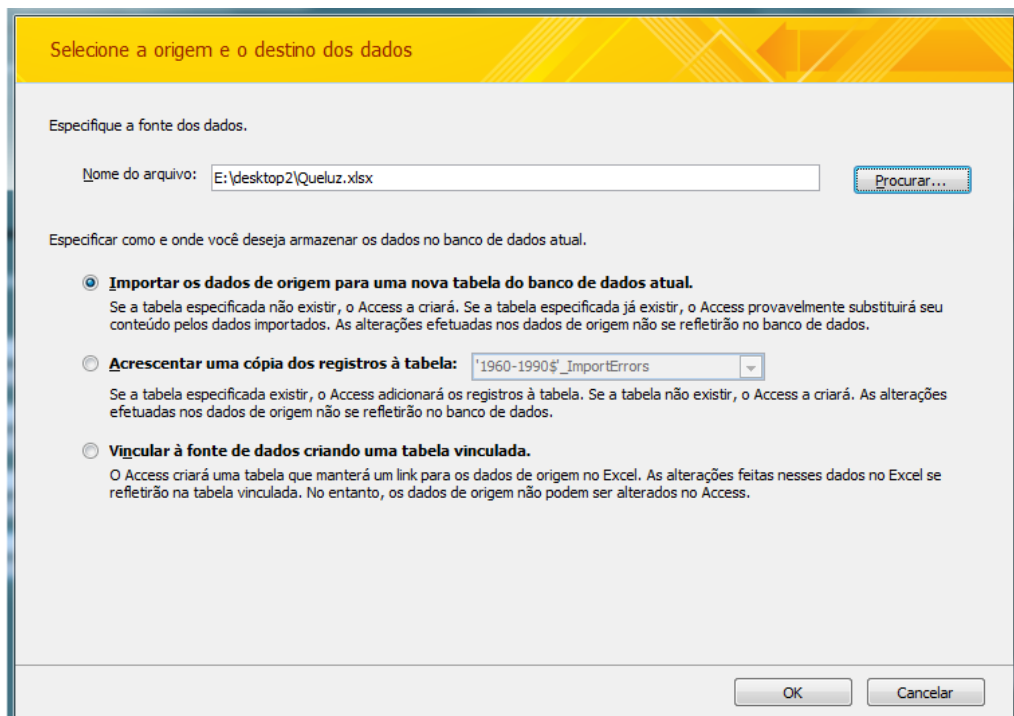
Selecione a origem e o destino dos dados

Especifique a fonte dos dados.

Nome do arquivo: E:\desktop2\Queluz.xlsx

Procurar...

Especificar como e onde você deseja armazenar os dados no banco de dados atual.

Importar os dados de origem para uma nova tabela do banco de dados atual.

Se a tabela especificada não existir, o Access a criará. Se a tabela especificada já existir, o Access provavelmente substituirá seu conteúdo pelos dados importados. As alterações efetuadas nos dados de origem não se refletirão no banco de dados.

Acrescentar uma cópia dos registros à tabela: '1960-1990$'_ImportErrors

Se a tabela especificada existir, o Access adicionará os registros à tabela. Se a tabela não existir, o Access a criará. As alterações efetuadas nos dados de origem não se refletirão no banco de dados.

Vincular à fonte de dados criando uma tabela vinculada.

O Access criará uma tabela que manterá um link para os dados de origem no Excel. As alterações feitas nesses dados no Excel se refletirão na tabela vinculada. No entanto, os dados de origem não podem ser alterados no Access.

OK

Cancelar